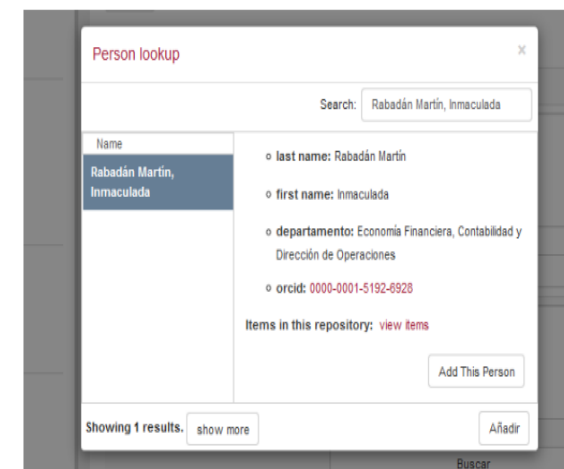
Person lookup

×

Search: Rabadán Martín, Inmaculada

Name

Rabadán Martín, Inmaculada

last name: Rabadán Martín

first name: Inmaculada

departamento: Economía Financiera, Contabilidad y Dirección de Operaciones

orcid: 0000-0001-5192-6928

Items in this repository: view items

Add This Person

Showing 1 results. show more

Añadir

Buscar